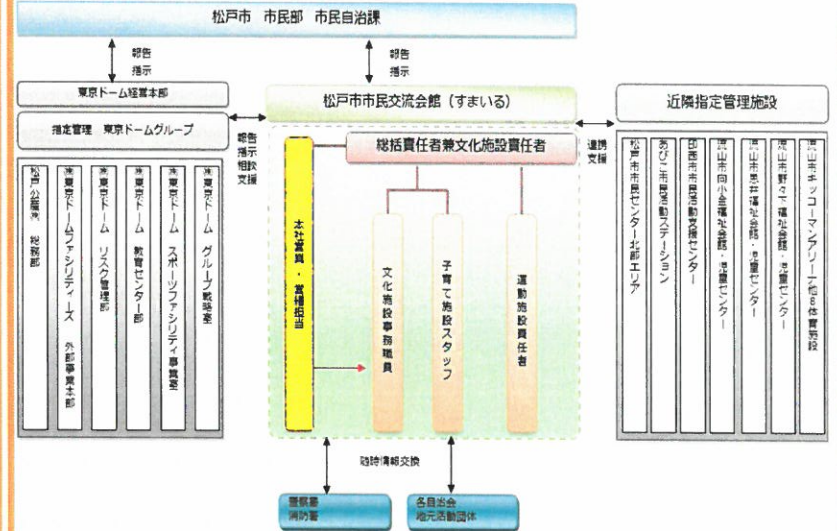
松戸市　市民部　市民自治課

報告
指示

報告
指示

東京ドーム経営本部

指定管理　東京ドームグループ

松戸公園施設　総務部

東京ドームファシリティーズ　外部事業本部

東京ドーム　リスク管理部

東京ドーム　教育センター部

東京ドーム　スポーツファシリティ事業室

東京ドーム　グループ戦略室

報告
指示
相談
支援

松戸市市民交流会館（すまいる）

総括責任者兼文化施設責任者

本社営業・営業担当

文化施設事務職員

子育て施設スタッフ

運動施設責任者

連携
支援

近隣指定管理施設

松戸市市民センター北部エリア

あびこ市民活動ステーション

印西市市民活動支援センター

流山市向小金福祉会館・児童センター

流山市東深井福祉会館・児童センター

流山市野々下福祉会館・児童センター

流山市キッコーマンアリーナ総合体育施設

随時情報交換

警察署
消防署

各自治会
地元活動団体